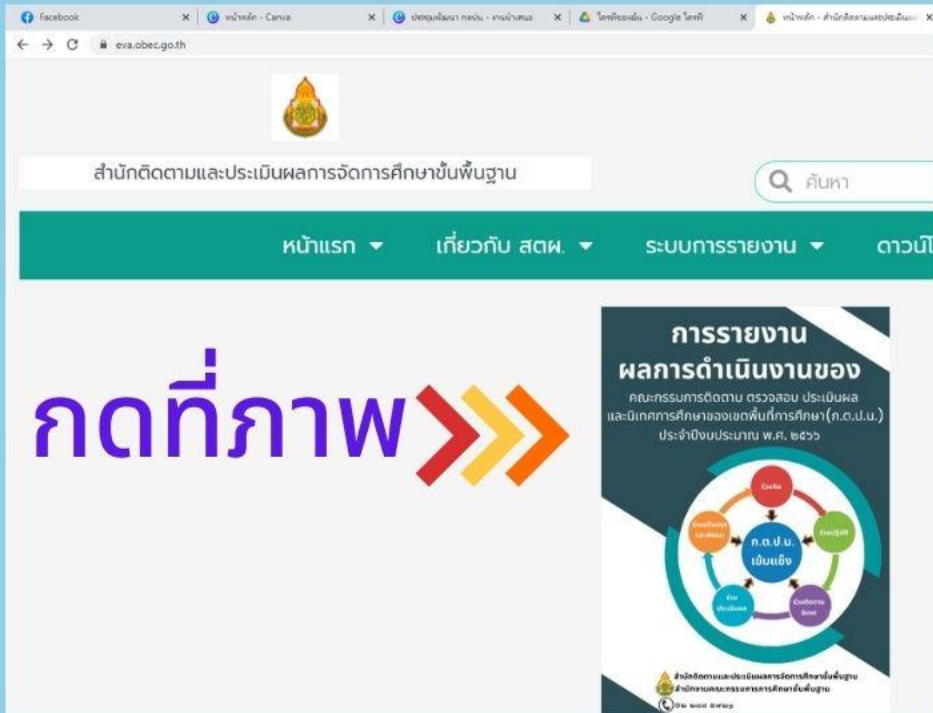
Facebook
หน้าหลัก - Canva
ประชุมพัฒนา กตปน - งานนำเสนอ
ไดรฟ์ของฉัน - Google ไดรฟ์
หน้าหลัก - สำนักติดตามและประเมินผล

eva.obec.go.th

สำนักติดตามและประเมินผลการจัดการศึกษาขั้นพื้นฐาน

ค้นหา

หน้าแรก
เกี่ยวกับ สตผ.
ระบบการรายงาน
ดาวน์โ

กดที่ภาพ

การรายงาน
ผลการดำเนินงานของ
คณะกรรมการติดตาม ตรวจสอบ ประเมินผล และนิเทศการศึกษาของเขตพื้นที่การศึกษา (ก.ต.ป.น.)
ประจำปีงบประมาณ พ.ศ. ๒๕๖๖

ร่วมคิด
ร่วมปฏิบัติ
ร่วมติดตาม นิเทศ
ร่วม ประเมินผล
ร่วมปรับปรุง และพัฒนา
ก.ต.ป.น. เข้มแข็ง

สำนักติดตามและประเมินผลการจัดการศึกษาขั้นพื้นฐาน
สำนักงานคณะกรรมการการศึกษาขั้นพื้นฐาน
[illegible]